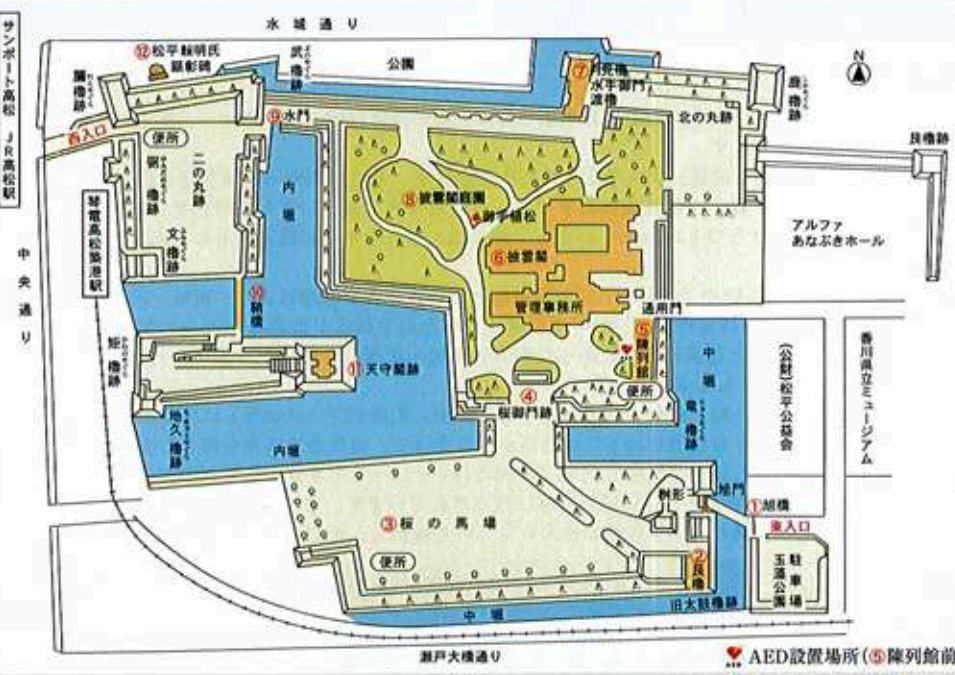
水城通り

⑫松平頼明氏
顕彰碑

艮櫓

武櫓

公園

⑦月見櫓
水手御門
渡櫓

N

鹿櫓

北の丸跡

艮櫓跡

サンポート高松

JR高松駅

西入口

⑨水門

便所

二の丸跡

銅櫓跡

文櫓跡

内堀

⑧披雲閣庭園

⑧御手植松

⑥披雲閣

アルファ
あなぶきホール

琴電高松築港駅

中央通り

⑩鞘橋

管理事務所

⑤陳列館

透門

矩櫓

①天守閣跡

④

桜御門跡

便所

中堀

竜櫓跡

(公財)松平公益会

香川県立ミュージアム

地久櫓跡

内堀

③桜の馬場

桝形

旭門

①旭橋

東入口

玉藻公園

駐車場

便所

②艮櫓

旧太鼓櫓跡

中堀

瀬戸大橋通り

AED設置場所(⑤陳列館前